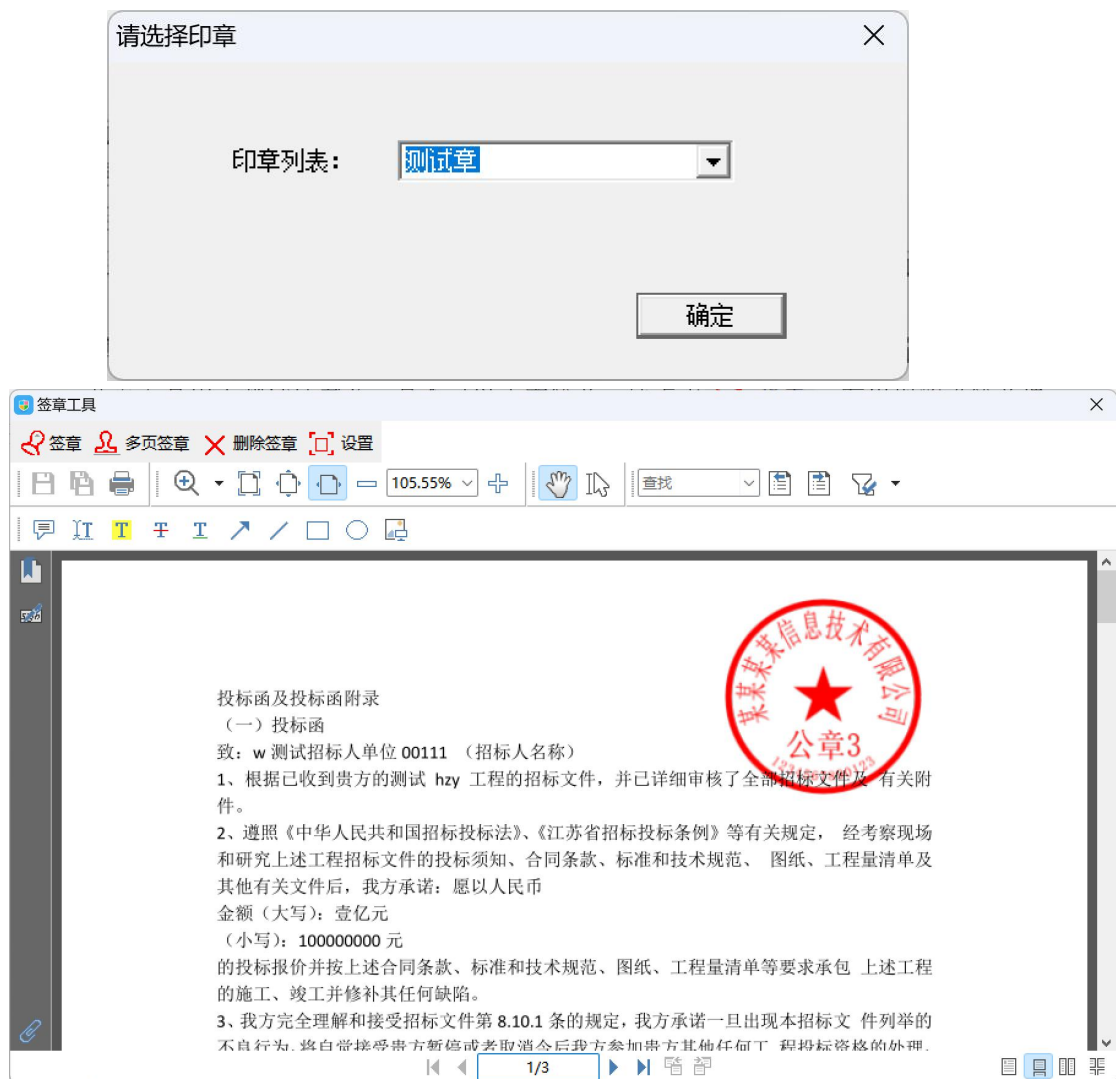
请选择印章

印章列表： 测试章

确定

签章工具

签章 多页签章 删除签章 设置

105.55%

查找

某某某信息技术有限公司
公章3

投标函及投标函附录
（一）投标函
致：w 测试招标人单位 00111 （招标人名称）
1、根据已收到贵方的测试 hzy 工程的招标文件，并已详细审核了全部招标文件及 有关附件。
2、遵照《中华人民共和国招标投标法》、《江苏省招标投标条例》等有关规定， 经考察现场和研究上述工程招标文件的投标须知、合同条款、标准和技术规范、 图纸、工程量清单及其他有关文件后，我方承诺：愿以人民币
金额（大写）：壹亿元
（小写）：100000000 元
的投标报价并按上述合同条款、标准和技术规范、图纸、工程量清单等要求承包 上述工程的施工、竣工并修补其任何缺陷。
3、我方完全理解和接受招标文件第 8.10.1 条的规定，我方承诺一旦出现本招标文 件列举的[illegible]

1/3